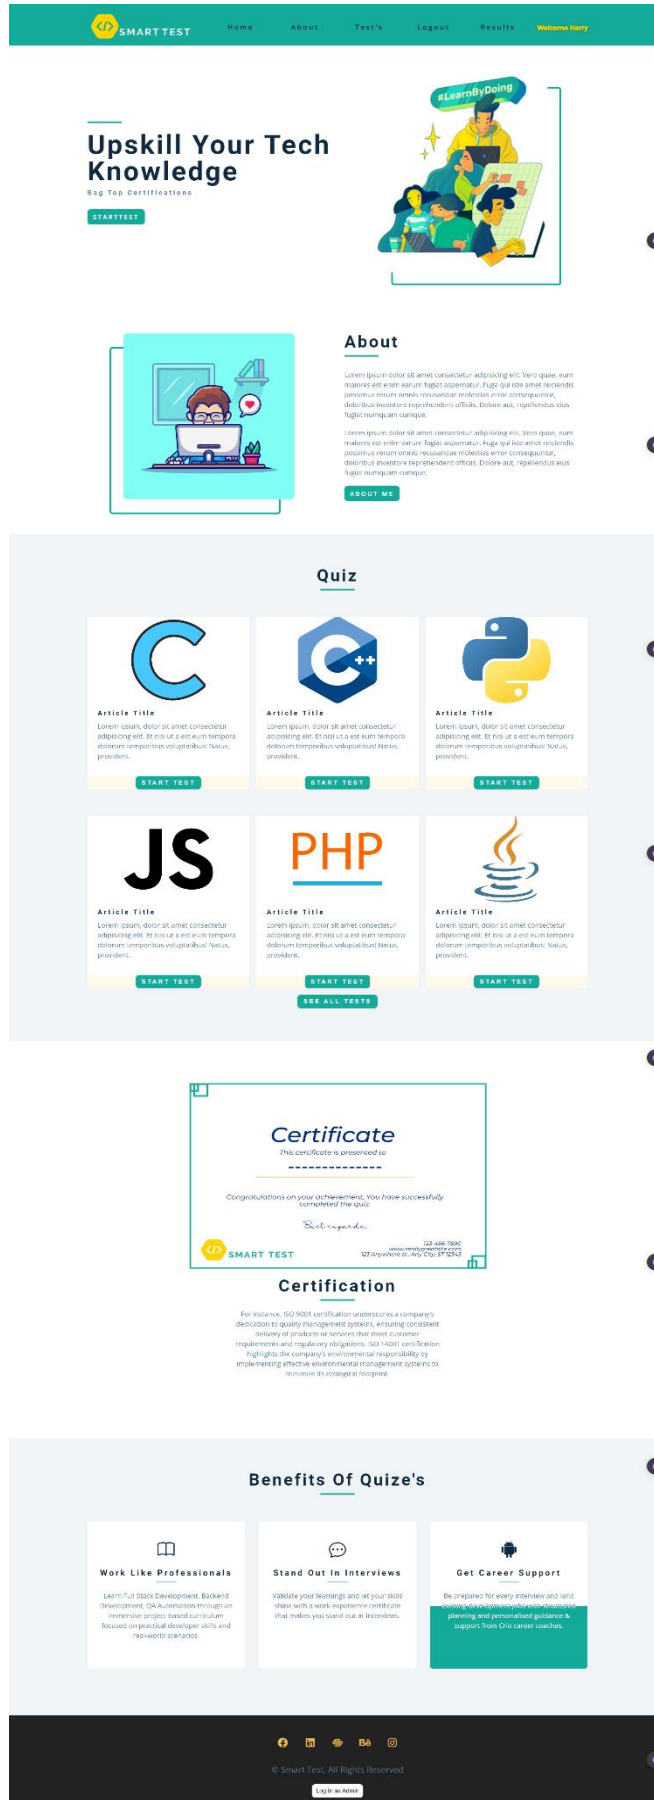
SMART TEST

Home About Test's Logout Results Welcome Harry

#LearnByDoing

Upskill Your Tech Knowledge

Bag Top Certifications

STARTTEST

About

Lorem ipsum dolor sit amet consectetur adipisicing elit. Vero quae, eum maiores est enim earum fugiat aspernatur. Fuga qui iste amet reiciendis possimus rerum omnis recusandae molestias error consequuntur, doloribus inventore reprehenderit officiis. Dolore aut, repellendus eius fugiat numquam cumque.

Lorem ipsum dolor sit amet consectetur adipisicing elit. Vero quae, eum maiores est enim earum fugiat aspernatur. Fuga qui iste amet reiciendis possimus rerum omnis recusandae molestias error consequuntur, doloribus inventore reprehenderit officiis. Dolore aut, repellendus eius fugiat numquam cumque.

ABOUT ME

Quiz

Article Title
Lorem ipsum, dolor sit amet consectetur adipisicing elit. Et nisi ut a est eum tempora dolorum temporibus voluptatibus! Natus, provident.
START TEST

Article Title
Lorem ipsum, dolor sit amet consectetur adipisicing elit. Et nisi ut a est eum tempora dolorum temporibus voluptatibus! Natus, provident.
START TEST

Article Title
Lorem ipsum, dolor sit amet consectetur adipisicing elit. Et nisi ut a est eum tempora dolorum temporibus voluptatibus! Natus, provident.
START TEST

JS
Article Title
Lorem ipsum, dolor sit amet consectetur adipisicing elit. Et nisi ut a est eum tempora dolorum temporibus voluptatibus! Natus, provident.
START TEST

PHP
Article Title
Lorem ipsum, dolor sit amet consectetur adipisicing elit. Et nisi ut a est eum tempora dolorum temporibus voluptatibus! Natus, provident.
START TEST

Article Title
Lorem ipsum, dolor sit amet consectetur adipisicing elit. Et nisi ut a est eum tempora dolorum temporibus voluptatibus! Natus, provident.
START TEST

SEE ALL TESTS

Certificate
This certificate is presented to
---------------
Congratulations on your achievement, You have successfully completed the quiz.
Best regards
SMART TEST
123-456-7890
www.reallygreatsite.com
123 Anywhere st., Any City, ST 12345

Certification

For instance, ISO 9001 certification underscores a company's dedication to quality management systems, ensuring consistent delivery of products or services that meet customer requirements and regulatory obligations. ISO 14001 certification highlights the company's environmental responsibility by implementing effective environmental management systems to minimize its ecological footprint.

Benefits Of Quize's

Work Like Professionals
Learn Full Stack Development, Backend Development, QA Automation through an immersive project-based curriculum focused on practical developer skills and real-world scenarios.

Stand Out In Interviews
Validate your learnings and let your skills shine with a work experience certificate that makes you stand out at interviews.

Get Career Support
Be prepared for every interview and land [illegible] planning and personalised guidance & support from Crio career coaches.

© Smart Test. All Rights Reserved

Log In as Admin